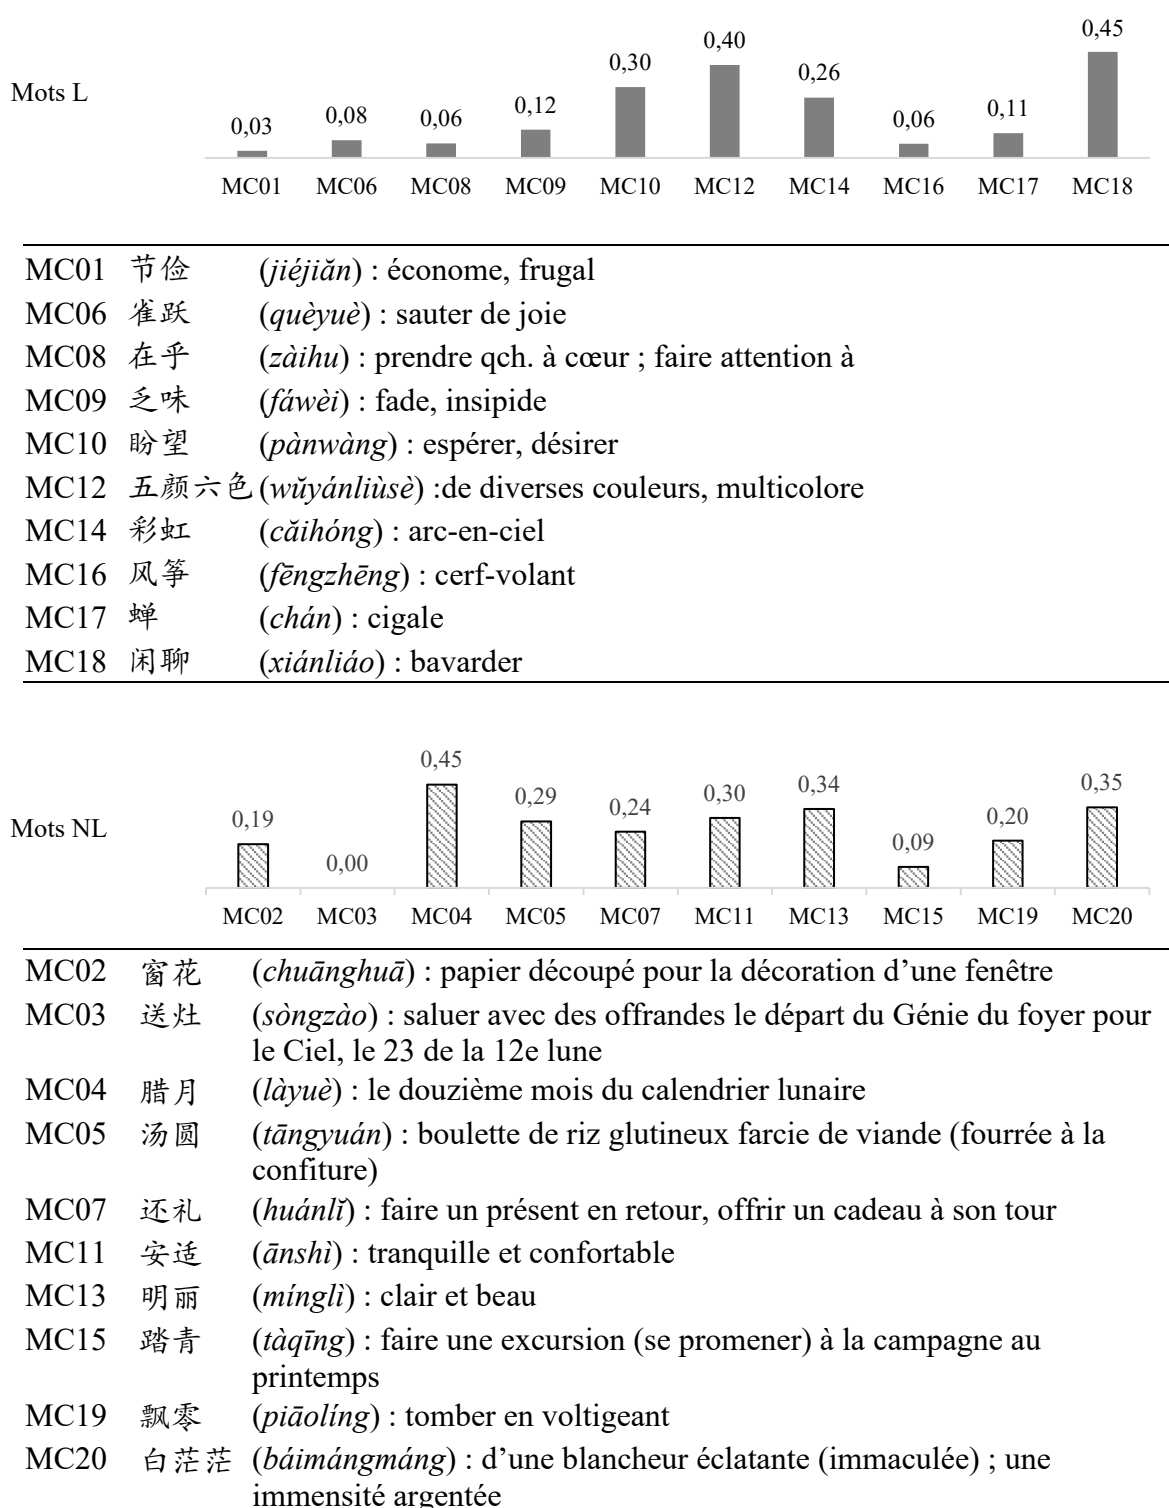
Mots L

| MC01 | MC06 | MC08 | MC09 | MC10 | MC12 | MC14 | MC16 | MC17 | MC18 |
|---|---|---|---|---|---|---|---|---|---|
| 0,03 | 0,08 | 0,06 | 0,12 | 0,30 | 0,40 | 0,26 | 0,06 | 0,11 | 0,45 |

MC01 节俭 (*jiéjiǎn*) : économe, frugal
MC06 雀跃 (*quèyuè*) : sauter de joie
MC08 在乎 (*zàihu*) : prendre qch. à cœur ; faire attention à
MC09 乏味 (*fáwèi*) : fade, insipide
MC10 盼望 (*pànwàng*) : espérer, désirer
MC12 五颜六色 (*wǔyánliùsè*) :de diverses couleurs, multicolore
MC14 彩虹 (*cǎihóng*) : arc-en-ciel
MC16 风筝 (*fēngzhēng*) : cerf-volant
MC17 蝉 (*chán*) : cigale
MC18 闲聊 (*xiánliáo*) : bavarder

Mots NL

| MC02 | MC03 | MC04 | MC05 | MC07 | MC11 | MC13 | MC15 | MC19 | MC20 |
|---|---|---|---|---|---|---|---|---|---|
| 0,19 | 0,00 | 0,45 | 0,29 | 0,24 | 0,30 | 0,34 | 0,09 | 0,20 | 0,35 |

MC02 窗花 (*chuānghuā*) : papier découpé pour la décoration d'une fenêtre
MC03 送灶 (*sòngzào*) : saluer avec des offrandes le départ du Génie du foyer pour le Ciel, le 23 de la 12e lune
MC04 腊月 (*làyuè*) : le douzième mois du calendrier lunaire
MC05 汤圆 (*tāngyuán*) : boulette de riz glutineux farcie de viande (fourrée à la confiture)
MC07 还礼 (*huánlǐ*) : faire un présent en retour, offrir un cadeau à son tour
MC11 安适 (*ānshì*) : tranquille et confortable
MC13 明丽 (*mínglì*) : clair et beau
MC15 踏青 (*tàqīng*) : faire une excursion (se promener) à la campagne au printemps
MC19 飘零 (*piāolíng*) : tomber en voltigeant
MC20 白茫茫 (*báimángmáng*) : d'une blancheur éclatante (immaculée) ; une immensité argentée